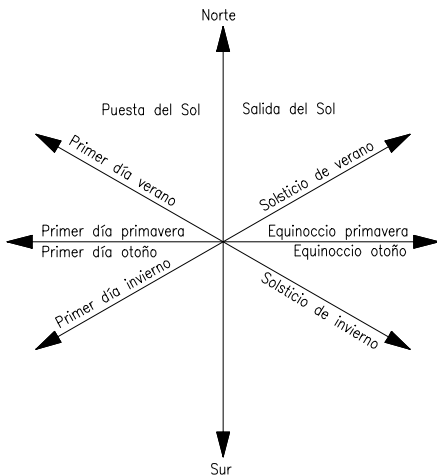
Norte

Puesta del Sol

Salida del Sol

Primer día verano

Solsticio de verano

Primer día primavera

Primer día otoño

Equinoccio primavera

Equinoccio otoño

Primer día invierno

Solsticio de invierno

Sur